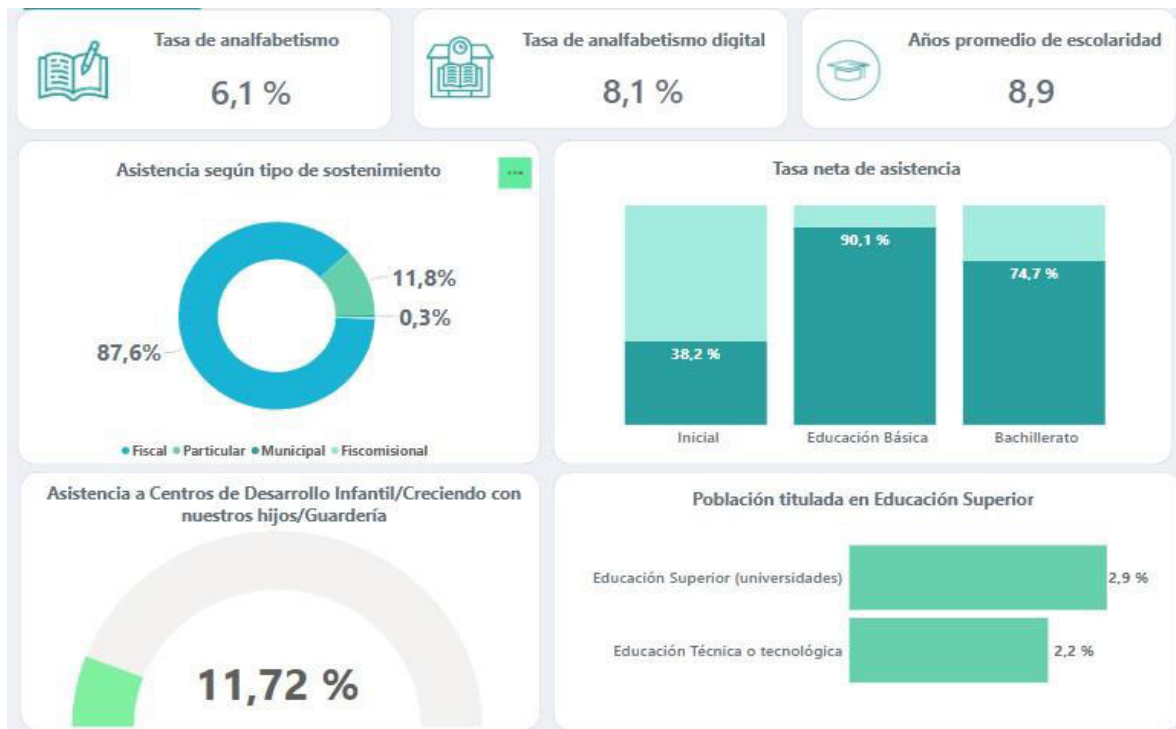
Tasa de analfabetismo

6,1 %

Tasa de analfabetismo digital

8,1 %

Años promedio de escolaridad

8,9

Asistencia según tipo de sostenimiento

...

11,8%

0,3%

87,6%

• Fiscal • Particular • Municipal • Fiscomisional

Tasa neta de asistencia

90,1 %

74,7 %

38,2 %

Inicial

Educación Básica

Bachillerato

Asistencia a Centros de Desarrollo Infantil/Creciendo con nuestros hijos/Guardería

11,72 %

Población titulada en Educación Superior

Educación Superior (universidades)

2,9 %

Educación Técnica o tecnológica

2,2 %